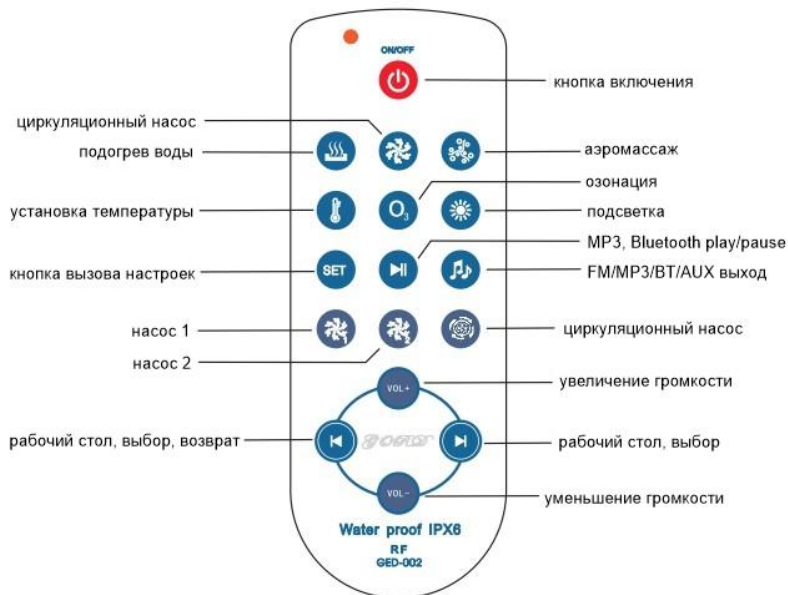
ON/OFF

кнопка включения

циркуляционный насос

подогрев воды

аэромассаж

озонация

установка температуры

$O_3$

подсветка

MP3, Bluetooth play/pause

кнопка вызова настроек

SET

FM/MP3/BT/AUX выход

насос 1

циркуляционный насос

насос 2

VOL+

увеличение громкости

рабочий стол, выбор, возврат

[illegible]

рабочий стол, выбор

VOL-

уменьшение громкости

Water proof IPX6

RF

GED-002